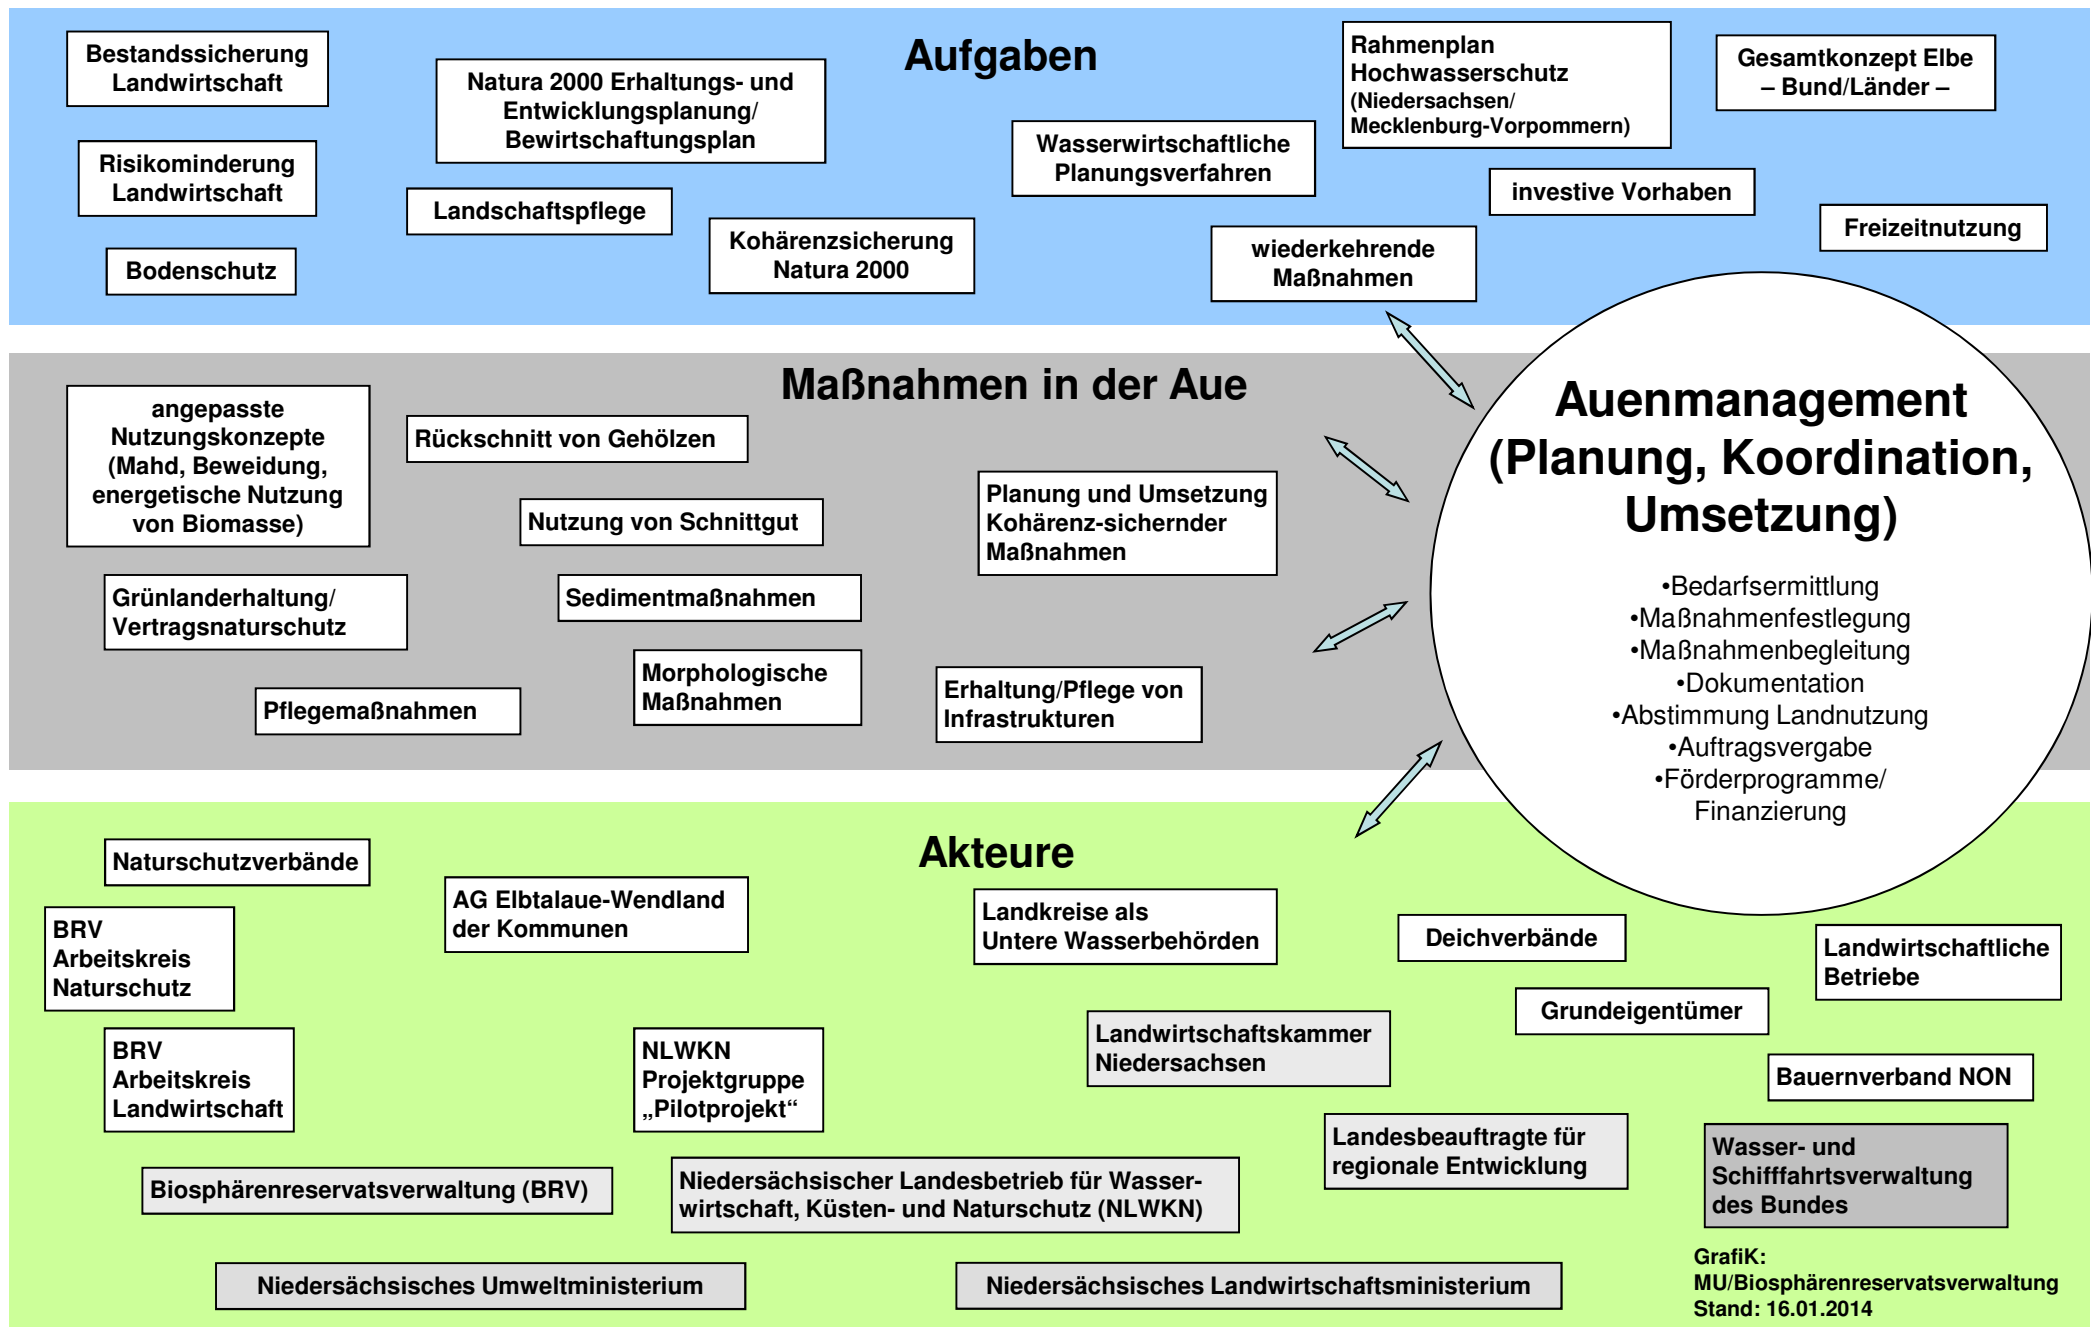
Aufgaben

Bestandssicherung Landwirtschaft

Natura 2000 Erhaltungs- und Entwicklungsplanung/ Bewirtschaftungsplan

Rahmenplan Hochwasserschutz (Niedersachsen/ Mecklenburg-Vorpommern)

Gesamtkonzept Elbe – Bund/Länder –

Risikominderung Landwirtschaft

Wasserwirtschaftliche Planungsverfahren

investive Vorhaben

Landschaftspflege

Freizeitnutzung

Bodenschutz

Kohärenzsicherung Natura 2000

wiederkehrende Maßnahmen

Maßnahmen in der Aue

angepasste Nutzungskonzepte (Mahd, Beweidung, energetische Nutzung von Biomasse)

Rückschnitt von Gehölzen

Nutzung von Schnittgut

Planung und Umsetzung Kohärenz-sichernder Maßnahmen

Grünlanderhaltung/ Vertragsnaturschutz

Sedimentmaßnahmen

Morphologische Maßnahmen

Pflegemaßnahmen

Erhaltung/Pflege von Infrastrukturen

Auenmanagement (Planung, Koordination, Umsetzung)

•Bedarfsermittlung
•Maßnahmenfestlegung
•Maßnahmenbegleitung
•Dokumentation
•Abstimmung Landnutzung
•Auftragsvergabe
•Förderprogramme/ Finanzierung

Akteure

Naturschutzverbände

AG Elbtalaue-Wendland der Kommunen

Landkreise als Untere Wasserbehörden

Deichverbände

Landwirtschaftliche Betriebe

BRV Arbeitskreis Naturschutz

Grundeigentümer

Landwirtschaftskammer Niedersachsen

BRV Arbeitskreis Landwirtschaft

NLWKN Projektgruppe „Pilotprojekt“

Bauernverband NON

Landesbeauftragte für regionale Entwicklung

Wasser- und Schifffahrtsverwaltung des Bundes

Biosphärenreservatsverwaltung (BRV)

Niedersächsischer Landesbetrieb für Wasserwirtschaft, Küsten- und Naturschutz (NLWKN)

Niedersächsisches Umweltministerium

Niedersächsisches Landwirtschaftsministerium

GrafiK: MU/Biosphärenreservatsverwaltung Stand: 16.01.2014